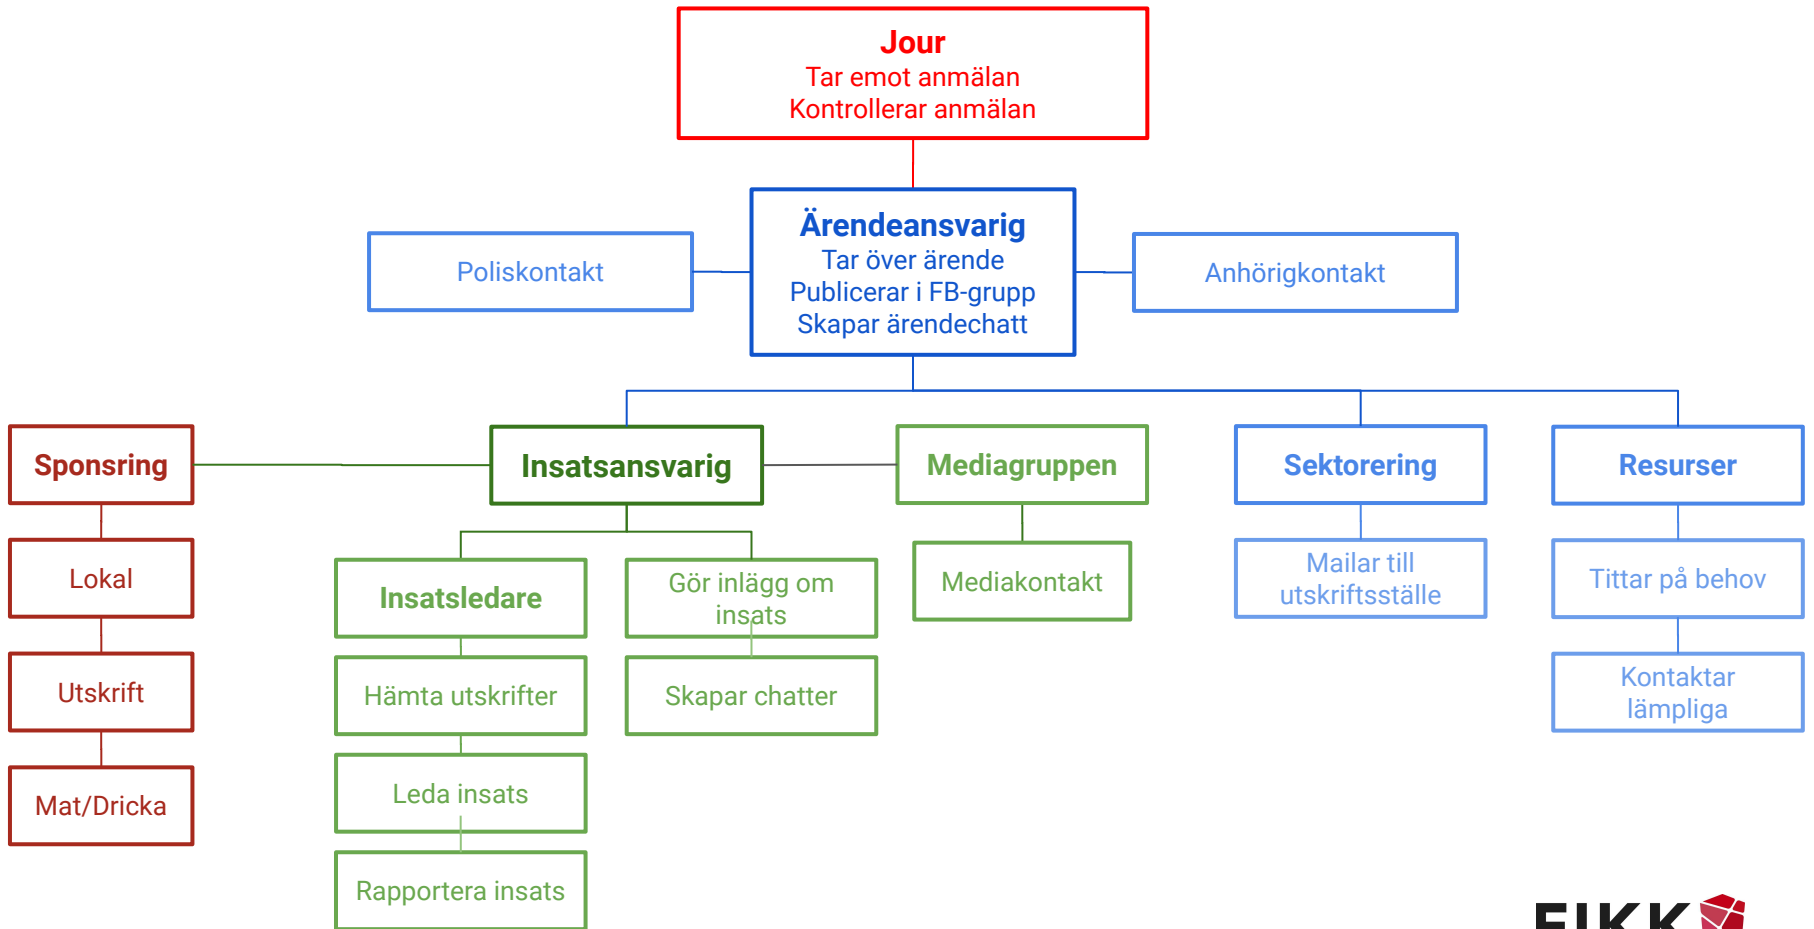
Jour
Tar emot anmälan
Kontrollerar anmälan

Poliskontakt

Ärendeansvarig
Tar över ärende
Publicerar i FB-grupp
Skapar ärendechatt

Anhörigkontakt

Sponsring

Lokal

Utskrift

Mat/Dricka

Insatsansvarig

Insatsledare

Hämta utskrifter

Leda insats

Rapportera insats

Gör inlägg om insats

Skapar chatter

Mediagruppen

Mediakontakt

Sektorering

Mailar till utskriftsställe

Resurser

Tittar på behov

Kontaktar lämpliga

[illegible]